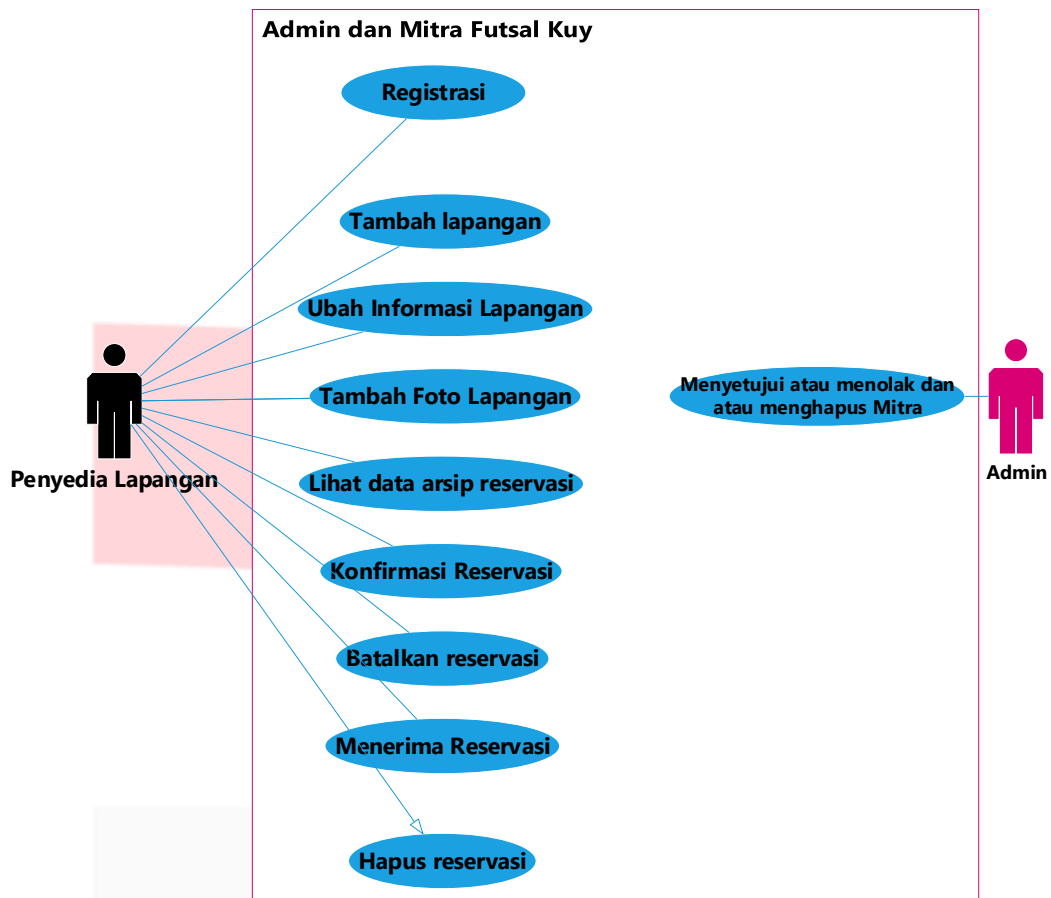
Admin dan Mitra Futsal Kuy

Registrasi

Tambah lapangan

Ubah Informasi Lapangan

Tambah Foto Lapangan

Lihat data arsip reservasi

Konfirmasi Reservasi

Batalkan reservasi

Menerima Reservasi

Hapus reservasi

Penyedia Lapangan

Menyetujui atau menolak dan atau menghapus Mitra

Admin